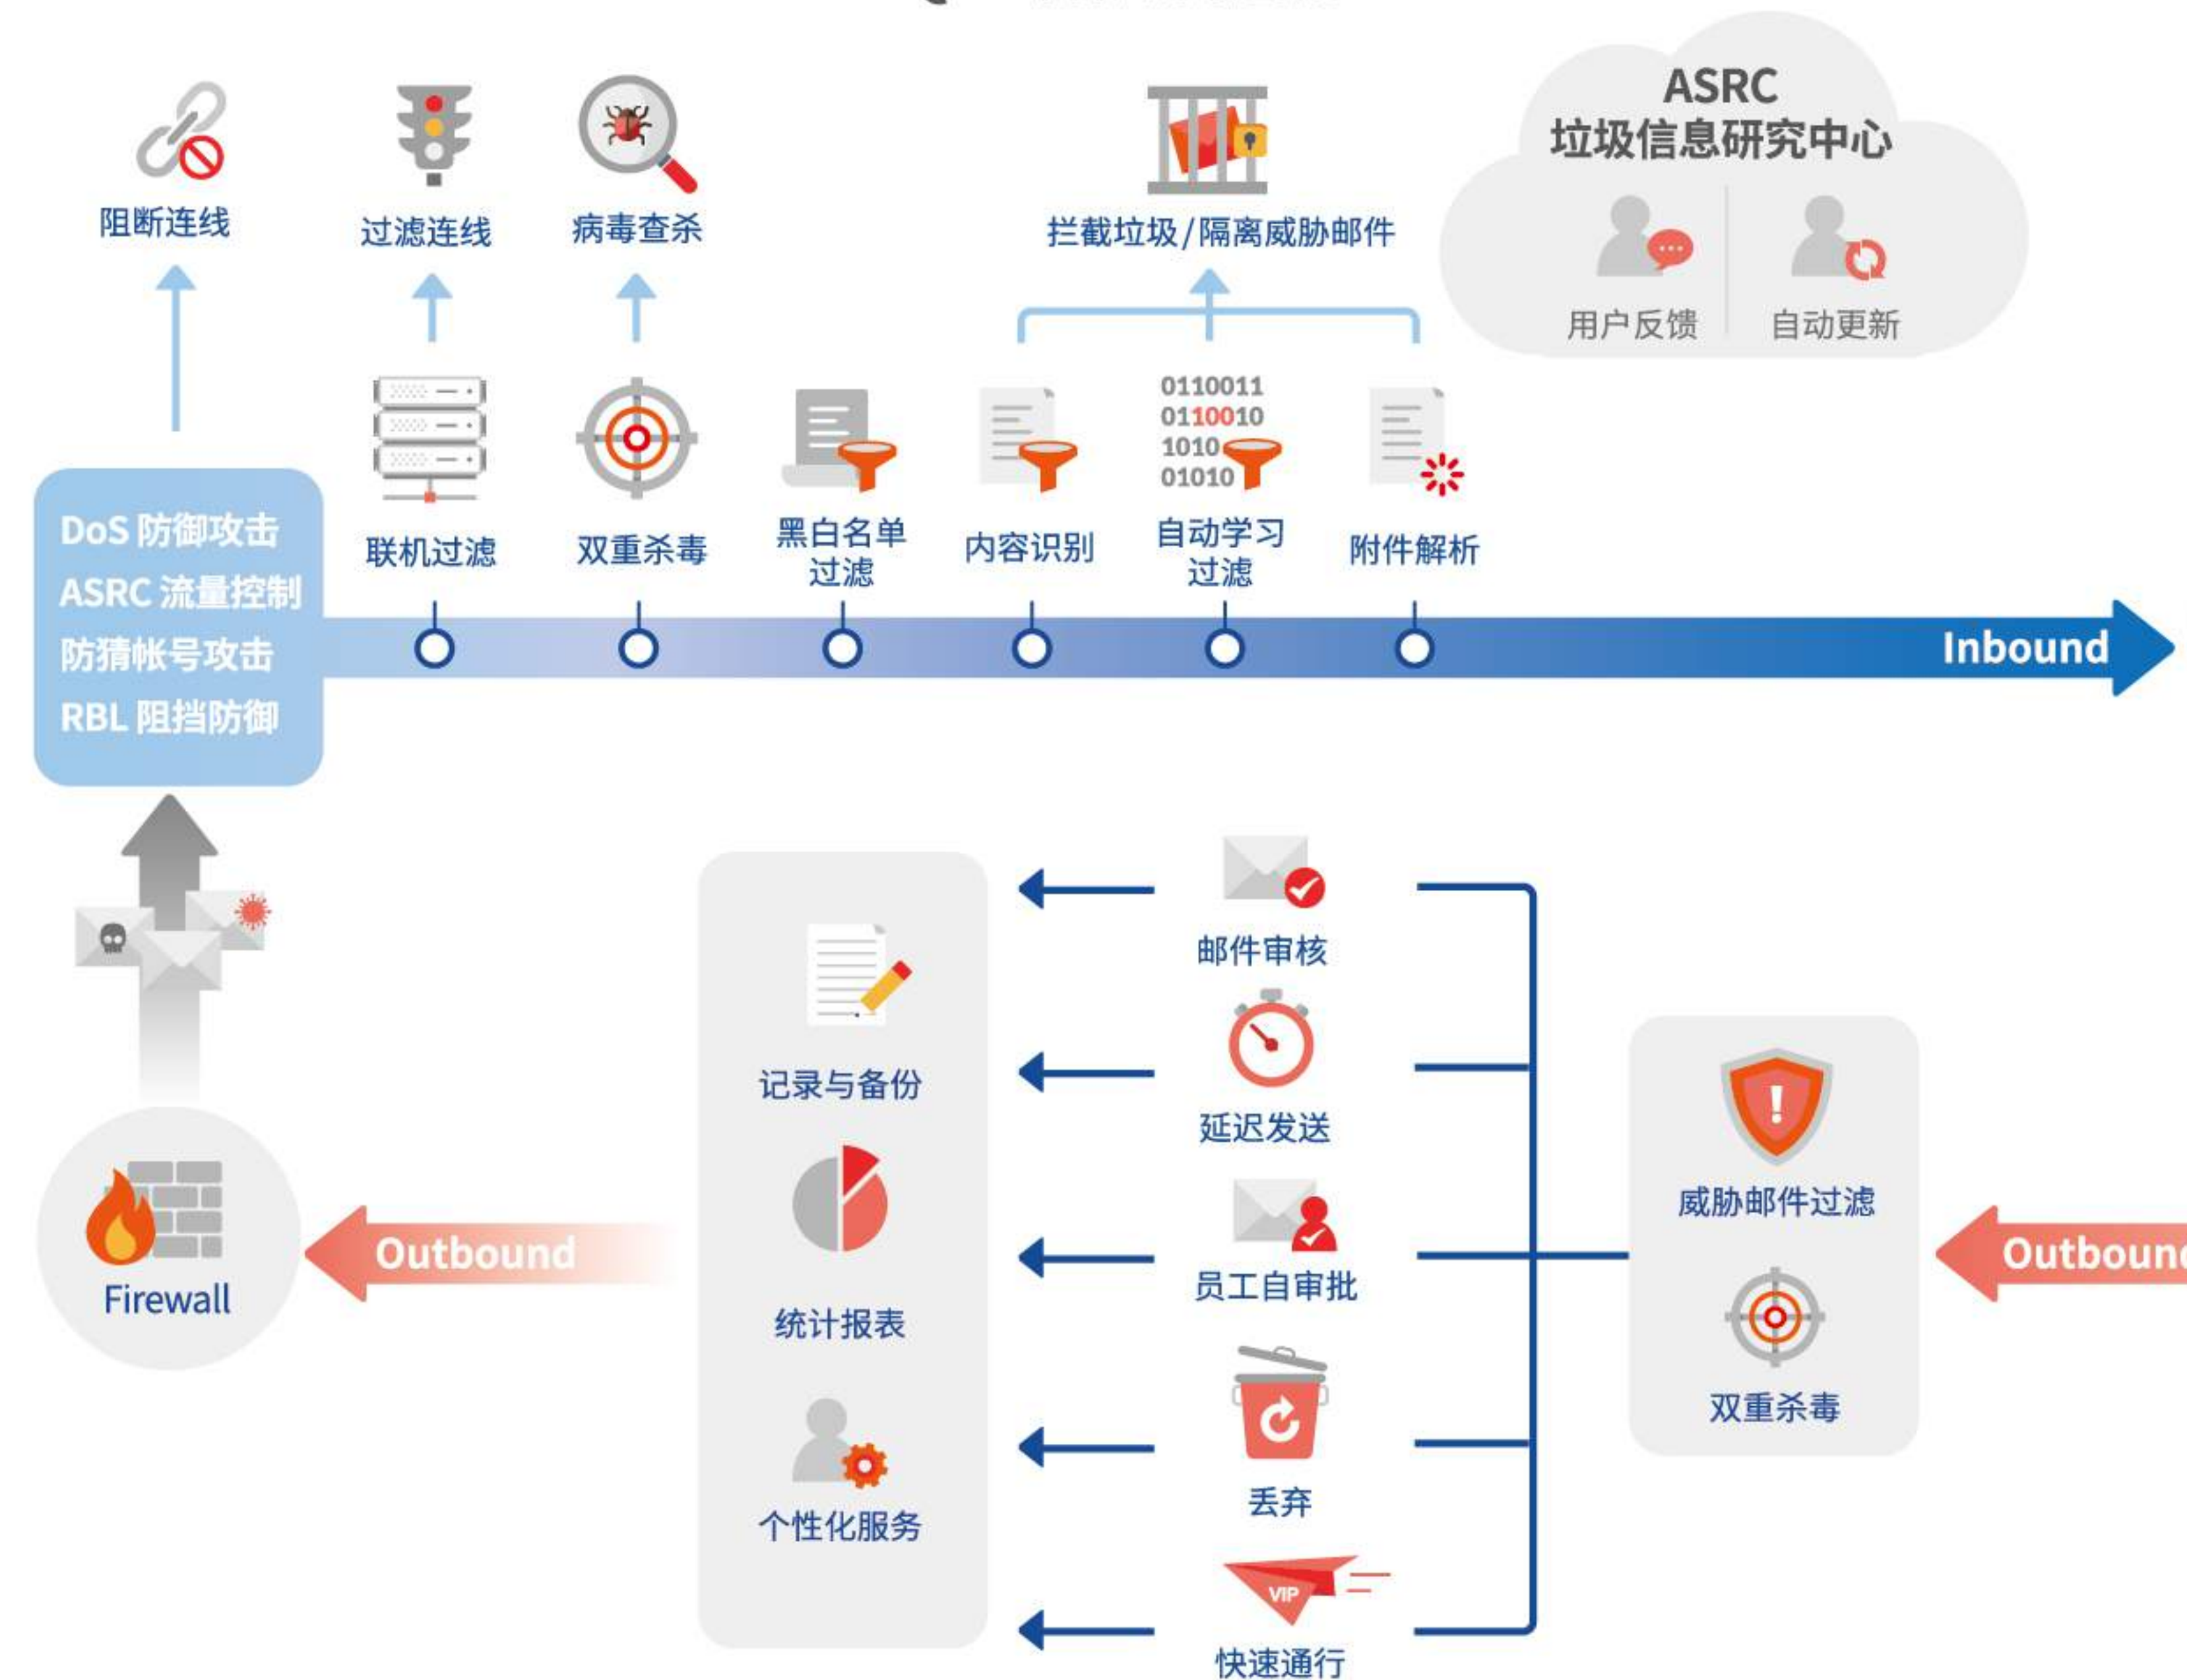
ASRC
垃圾信息研究中心

用户反馈
自动更新

阻断连线
过滤连线
病毒查杀
拦截垃圾/隔离威胁邮件

0110011
0110010
1010
01010

DoS 防御攻击
ASRC 流量控制
防猜帐号攻击
RBL 阻挡防御

联机过滤
双重杀毒
黑白名单过滤
内容识别
自动学习过滤
附件解析

Inbound

记录与备份
统计报表
个性化服务

邮件审核
延迟发送
员工自审批
丢弃
VIP
快速通行

威胁邮件过滤
双重杀毒

Firewall
Outbound
Outbound